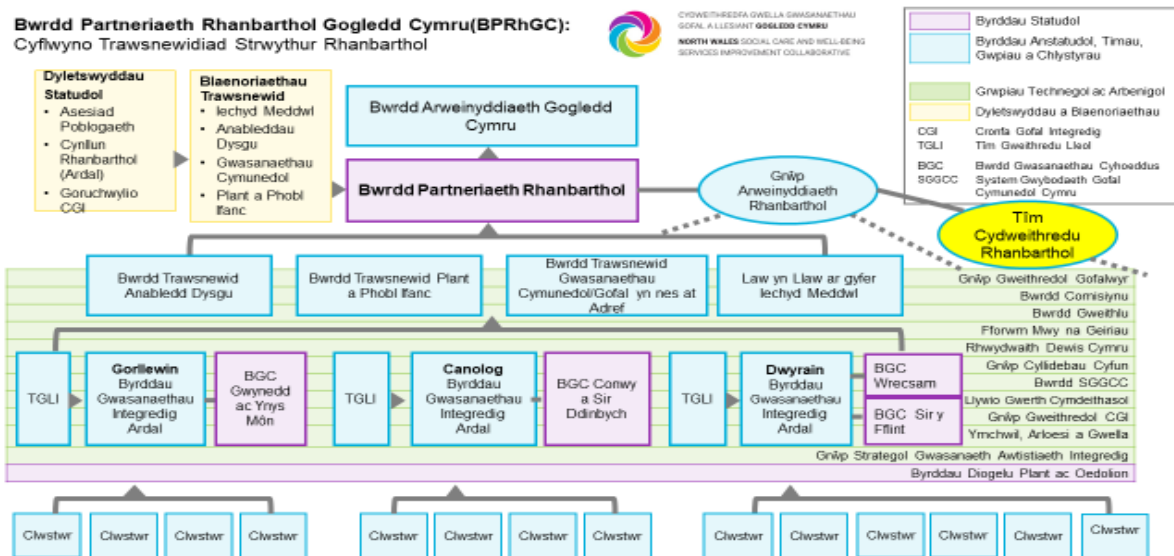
**Bwrdd Partneriaeth Rhanbarthol Gogledd Cymru(BPRhGC):**
Cyflwyno Trawsnewidiad Strwythur Rhanbarthol

CYDWEITHREDFA GWELLA GWASANAETHAU GOFAL A LLESIANT GOGLEDD CYMRU
NORTH WALES SOCIAL CARE AND WELL-BEING SERVICES IMPROVEMENT COLLABORATIVE

Byrddau Statudol
Byrddau Anstatudol, Timau, Gwpiau a Chlystyrau
Grwpiau Technegol ac Arbenigol
Dyletswyddau a Blaenoriaethau

| | |
|---|---|
| CGI | Cronfa Gofal Integredig |
| TGLI | Tîm Gweithredu Lleol |
| BGC | Bwrdd Gwasanaethau Cyhoeddus |
| SGGCC | System Gwybodaeth Gofal Cymunedol Cymru |

**Dyletswyddau Statudol**
- Asesiad Poblogaeth
- Cynllun Rhanbarthol (Ardal)
- Goruchwylio CGI

**Blaenoriaethau Trawsnewid**
- Iechyd Meddwl
- Anableddau Dysgu
- Gwasanaethau Cymunedol
- Plant a Phobl Ifanc

Bwrdd Arweinyddiaeth Gogledd Cymru

**Bwrdd Partneriaeth Rhanbarthol**

Grŵp Arweinyddiaeth Rhanbarthol

Tîm Cydweithredu Rhanbarthol

Bwrdd Trawsnewid Anabledd Dysgu
Bwrdd Trawsnewid Plant a Phobl Ifanc
Bwrdd Trawsnewid Gwasanaethau Cymunedol/Gofal yn nes at Adref
Law yn Llaw ar gyfer Iechyd Meddwl

Grŵp Gweithredol Gofalwyr
Bwrdd Comisiynu
Bwrdd Gweithlu
Fforwm Mwy na Geiriau
Rhwydwaith Dewis Cymru
Grŵp Cyllidebau Cyfun
Bwrdd SGGCC
Llywio Gwerth Cymdeithasol
Grŵp Gweithredol CGI
Ymchwil, Arloesi a Gwella

TGLI
**Gorllewin** Byrddau Gwasanaethau Integredig Ardal
BGC Gwynedd ac Ynys Môn

TGLI
**Canolog** Byrddau Gwasanaethau Integredig Ardal
BGC Conwy a Sir Ddinbych

TGLI
**Dwyrain** Byrddau Gwasanaethau Integredig Ardal
BGC Wrecsam
BGC Sir y Fflint

Grŵp Strategol Gwasanaeth Awtistiaeth Integredig
Byrddau Diogelu Plant ac Oedolion

Clwstwr Clwstwr Clwstwr Clwstwr
Clwstwr Clwstwr Clwstwr Clwstwr
Clwstwr Clwstwr Clwstwr Clwstwr Clwstwr Clwstwr